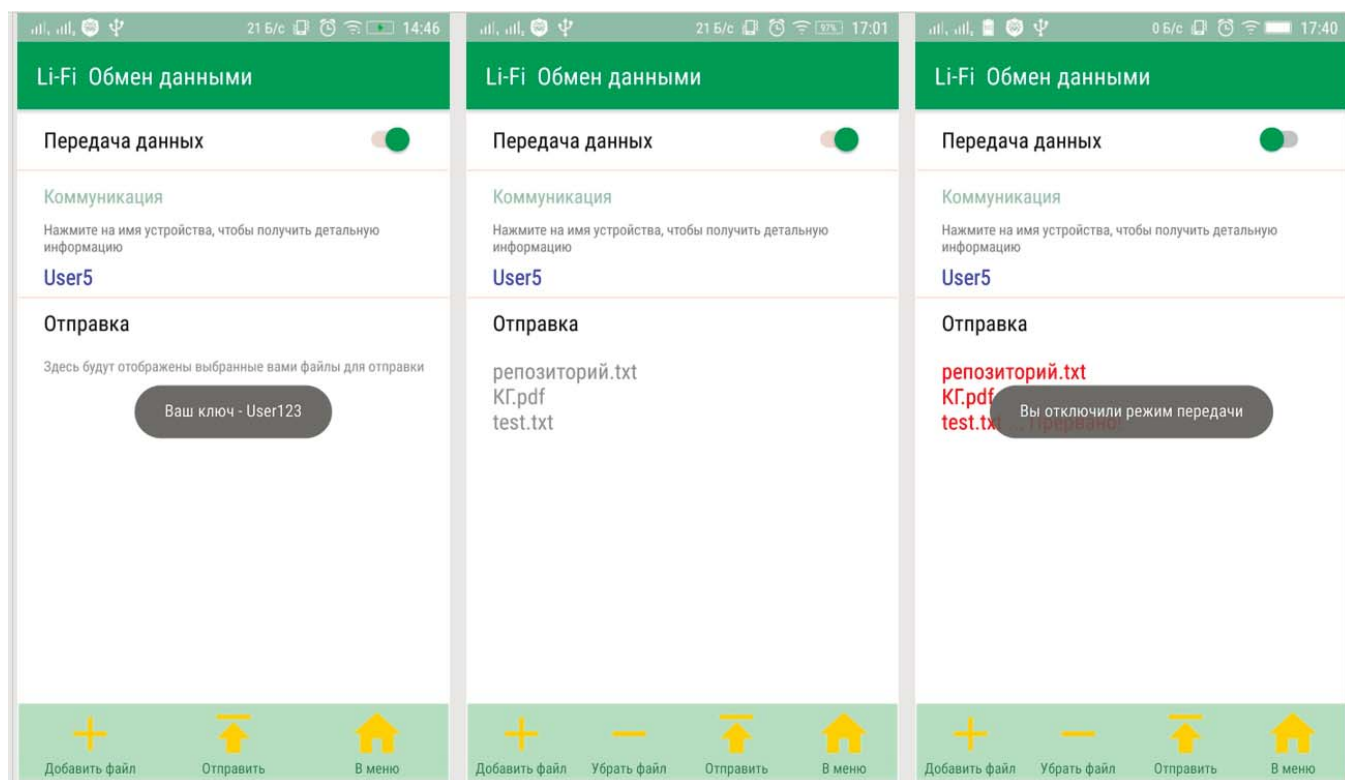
21 Б/с 14:46

Li-Fi Обмен данными

Передача данных

Коммуникация

Нажмите на имя устройства, чтобы получить детальную информацию

User5

Отправка

Здесь будут отображены выбранные вами файлы для отправки

Ваш ключ - User123

Добавить файл
Отправить
В меню

21 Б/с 97% 17:01

Li-Fi Обмен данными

Передача данных

Коммуникация

Нажмите на имя устройства, чтобы получить детальную информацию

User5

Отправка

репозиторий.txt
КГ.pdf
test.txt

Добавить файл
Убрать файл
Отправить
В меню

0 Б/с 17:40

Li-Fi Обмен данными

Передача данных

Коммуникация

Нажмите на имя устройства, чтобы получить детальную информацию

User5

Отправка

репозиторий.txt
КГ.pdf
test.txt ... прервано!

Вы отключили режим передачи

Добавить файл
Убрать файл
Отправить
В меню